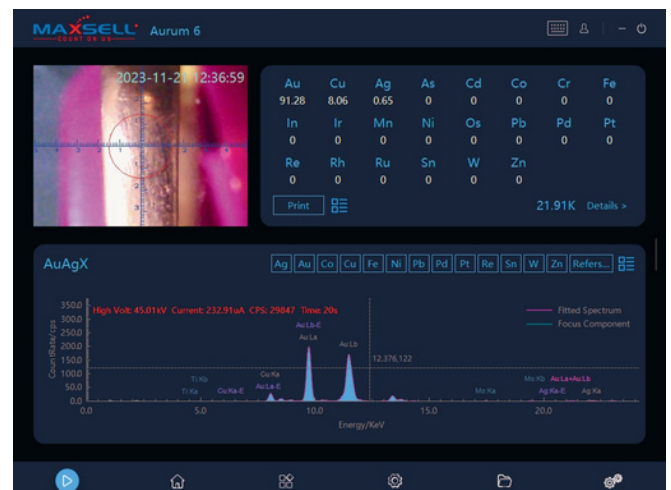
MAXSELL COUNT ON US Aurum 6

2023-11-2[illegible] 12:36:59

| Au | Cu | Ag | As | Cd | Co | Cr | Fe |
|---|---|---|---|---|---|---|---|
| 91.28 | 8.06 | 0.65 | 0 | 0 | 0 | 0 | 0 |
| In | Ir | Mn | Ni | Os | Pb | Pd | Pt |
| 0 | 0 | 0 | 0 | 0 | 0 | 0 | 0 |
| Re | Rh | Ru | Sn | W | Zn | | |
| 0 | 0 | 0 | 0 | 0 | 0 | | |

Print

21.91K Details >

AuAgX

Ag Au Co Cu Fe Ni Pb Pd Pt Re Sn W Zn Refers...

High Volt: 45.01kV Current: 232.91uA CPS: 29847 Time: 20s

Fitted Spectrum
Focus Component

CountRate/cps

350.0
300.0
250.0
200.0
150.0
100.0
50.0
0.0

Au Lb-E
Au La
Au Lb
Cu Ka
Au La-E
Ti Kb
Ti Ka
Cu Ka-E
12.376,122
Mn Ka
Mo Kb
Au La+Au Lb
Ag Ka-E
Ag Ka

0.0 5.0 10.0 15.0 20.0

Energy/KeV